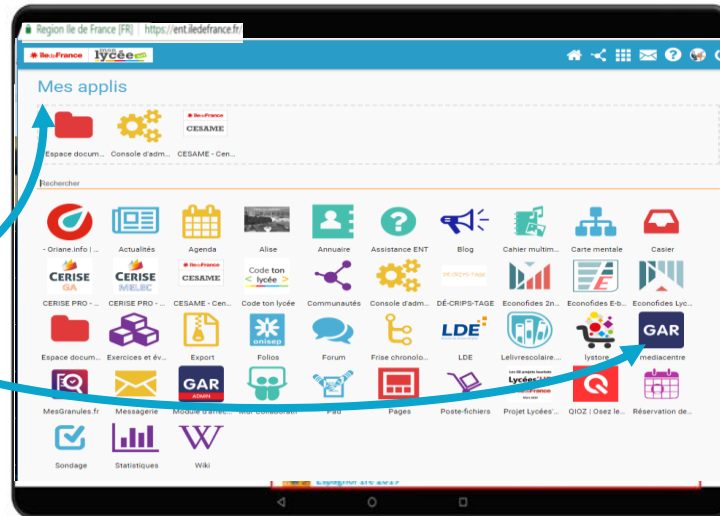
Region Ile de France [FR] | https://ent.iledefrance.fr

Île de France | lycée connecté

Mes applis

Espace docum... | Console d'adm... | CESAME - Cen...

Rechercher

- Oriane.info | ... | Actualités | Agenda | Alise | Annuaire | Assistance ENT | Blog | Cahier multim... | Carte mentale | Casier

CERISE GA | CERISE MELEC | CESAME
CERISE PRO - ... | CERISE PRO - ... | CESAME - Cen... | Code ton lycée | Communautés | Console d'adm... | DÉ-CRIPS-TAGE | Econofides 2n... | Econofides E-b... | Econofides Lyc...

LDE | onisep | GAR
Espace docum... | Exercices et év... | Export | Folios | Forum | Frise chronolo... | LDE | Lelivrescolaire.... | lystore | mediacentre

GAR ADMIN | Lycées
MesGranules.fr | Messagerie | Module d'admi... | Mur collaborati... | Pad | Pages | Poste-fichiers | Projet Lycées'... | QIOZ | Osez le... | Réservation de...

Sondage | Statistiques | Wiki